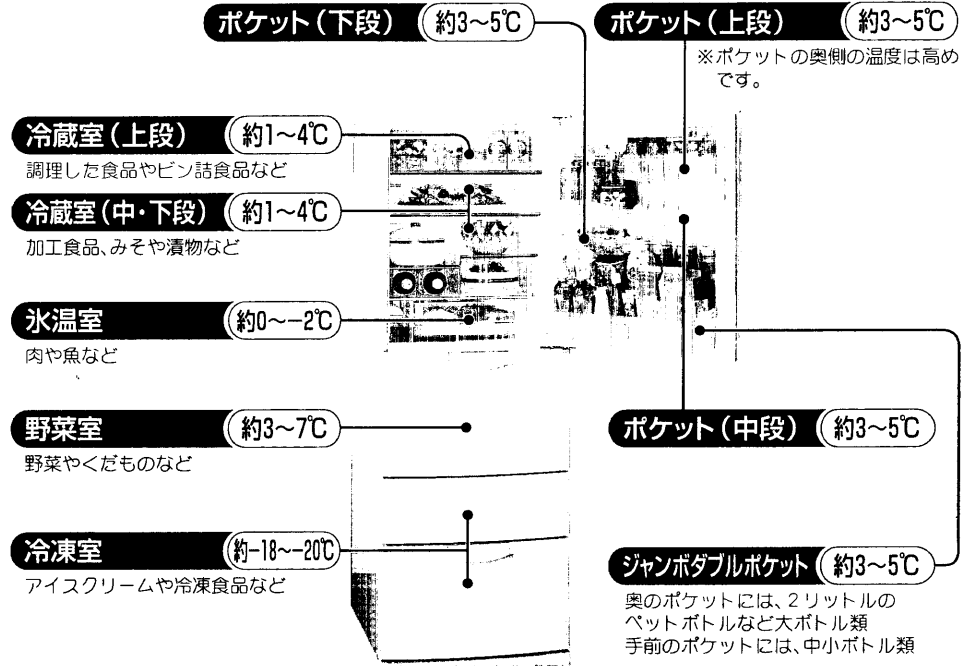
ポケット（下段） 約3~5℃

ポケット（上段） 約3~5℃
※ポケットの奥側の温度は高めです。

冷蔵室（上段） 約1~4℃
調理した食品やビン詰食品など

冷蔵室（中・下段） 約1~4℃
加工食品、みそや漬物など

氷温室 約0~−2℃
肉や魚など

野菜室 約3~7℃
野菜やくだものなど

ポケット（中段） 約3~5℃

冷凍室 約−18~−20℃
アイスクリームや冷凍食品など

ジャンボダブルポケット 約3~5℃
奥のポケットには、2リットルのペットボトルなど大ボトル類
手前のポケットには、中小ボトル類